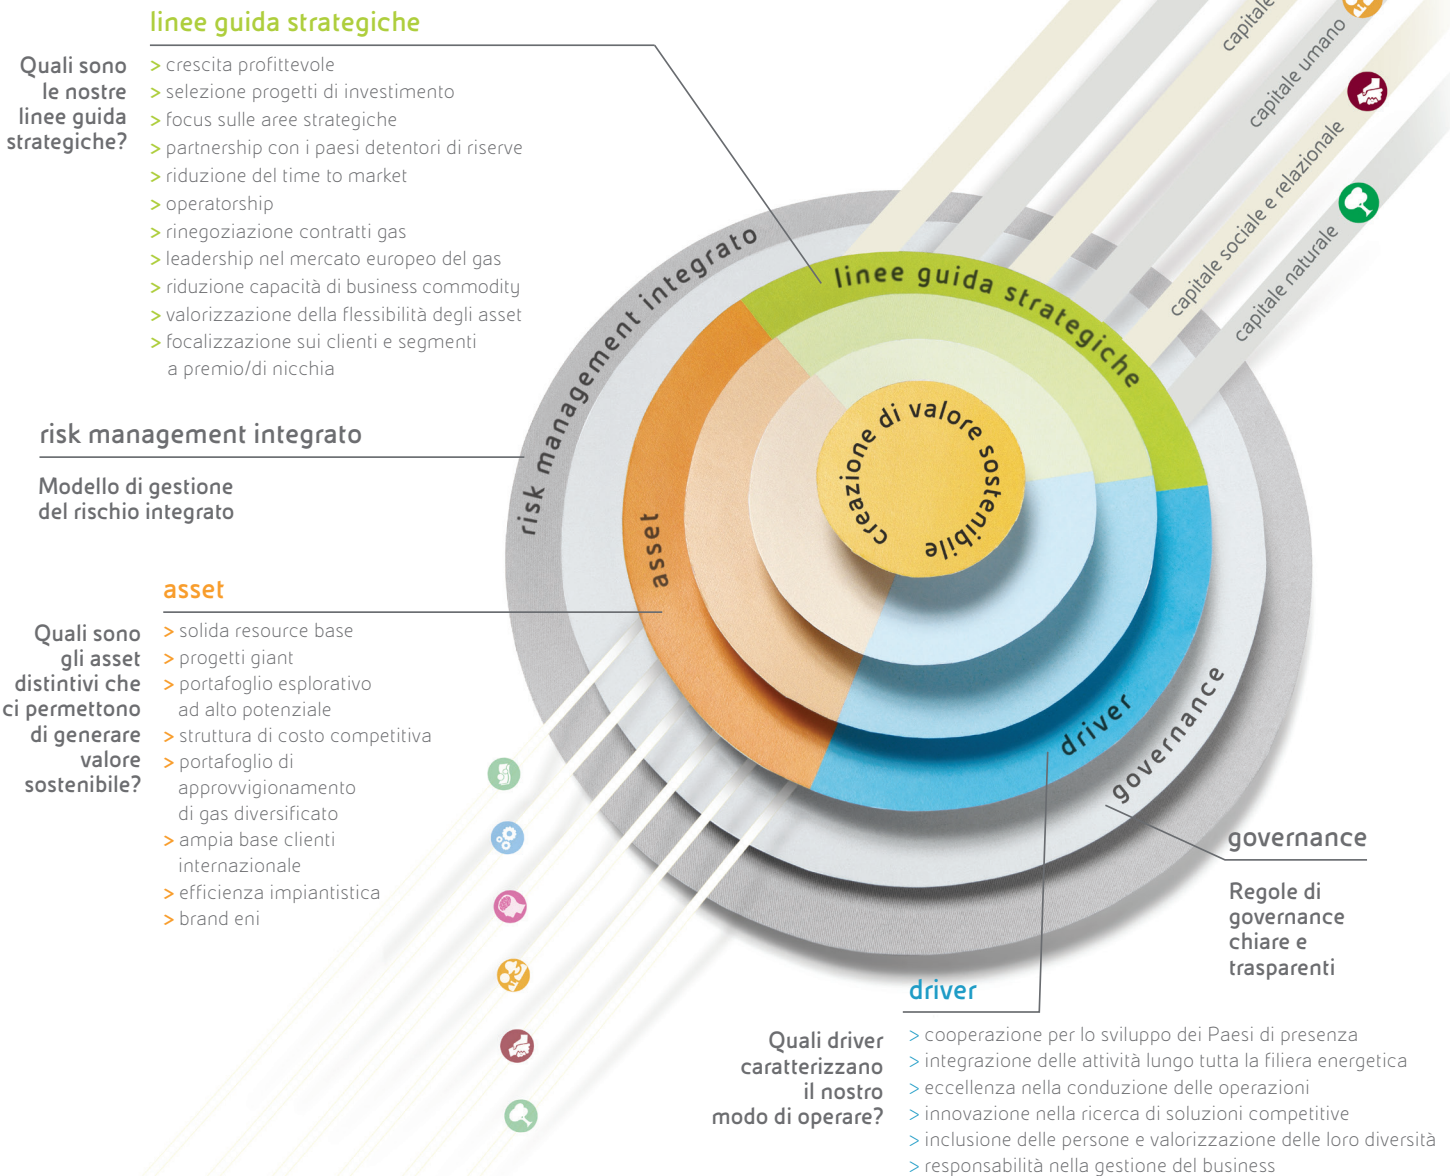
linee guida strategiche

Quali sono le nostre linee guida strategiche?

> crescita profittevole
> selezione progetti di investimento
> focus sulle aree strategiche
> partnership con i paesi detentori di riserve
> riduzione del time to market
> operatorship
> rinegoziazione contratti gas
> leadership nel mercato europeo del gas
> riduzione capacità di business commodity
> valorizzazione della flessibilità degli asset
> focalizzazione sui clienti e segmenti a premio/di nicchia

capitale
capitale umano
capitale sociale e relazionale
capitale naturale

risk management integrato

Modello di gestione del rischio integrato

risk management integrato
linee guida strategiche
creazione di valore sostenibile
asset
driver
governance

asset

Quali sono gli asset distintivi che ci permettono di generare valore sostenibile?

> solida resource base
> progetti giant
> portafoglio esplorativo ad alto potenziale
> struttura di costo competitiva
> portafoglio di approvvigionamento di gas diversificato
> ampia base clienti internazionale
> efficienza impiantistica
> brand eni

governance

Regole di governance chiare e trasparenti

driver

Quali driver caratterizzano il nostro modo di operare?

> cooperazione per lo sviluppo dei Paesi di presenza
> integrazione delle attività lungo tutta la filiera energetica
> eccellenza nella conduzione delle operazioni
> innovazione nella ricerca di soluzioni competitive
> inclusione delle persone e valorizzazione delle loro diversità
> responsabilità nella gestione del business